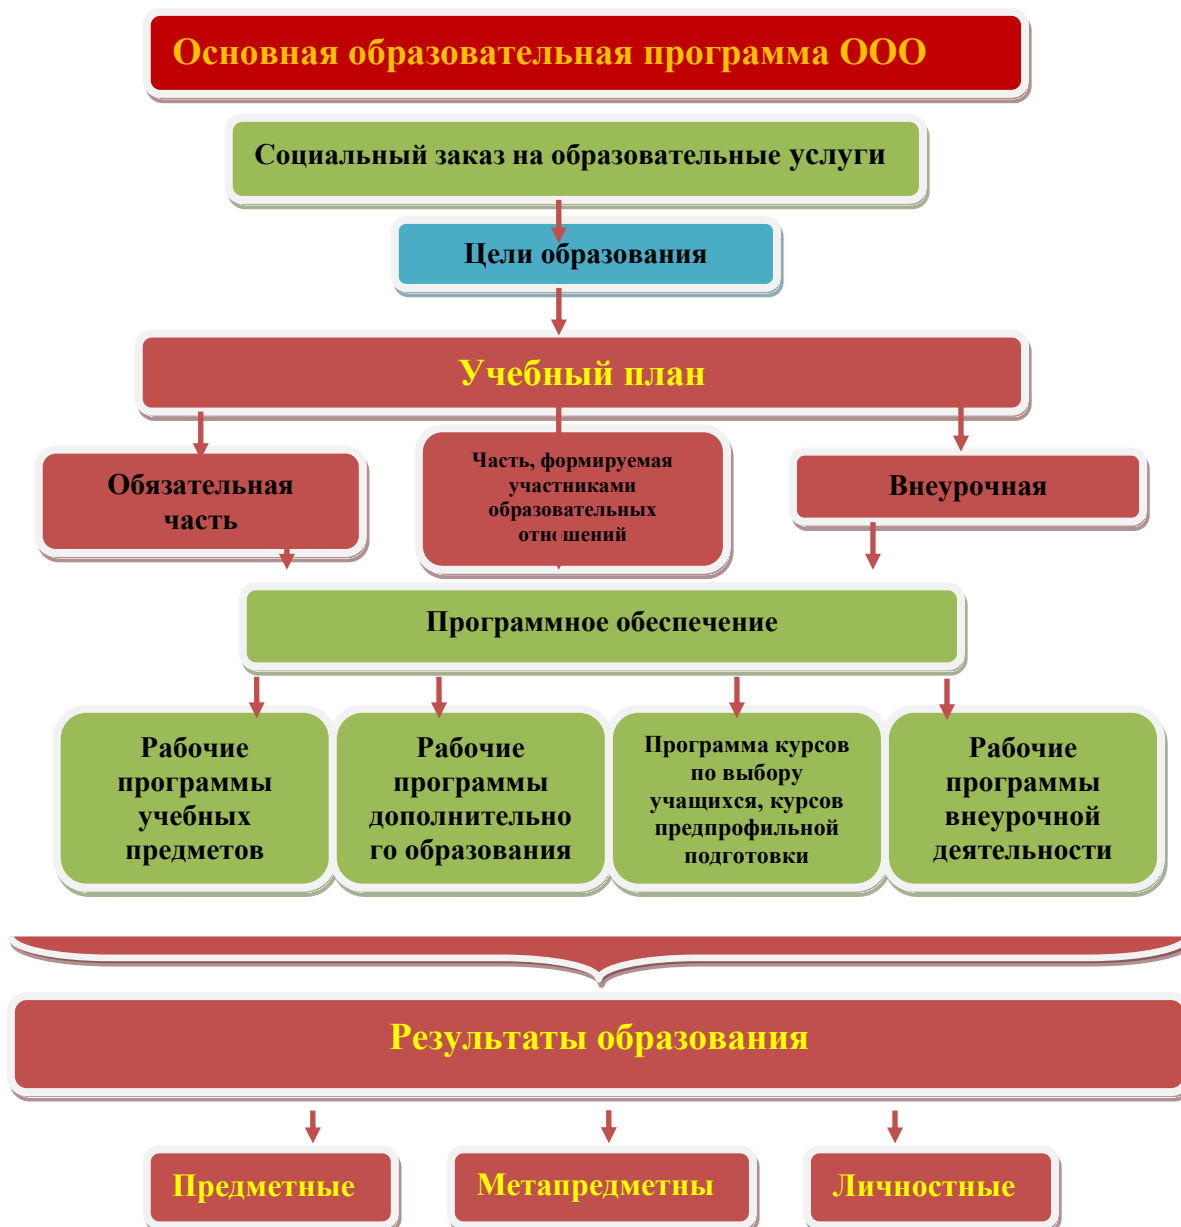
Основная образовательная программа ООО

Социальный заказ на образовательные услуги

Цели образования

Учебный план

Обязательная часть

Часть, формируемая участниками образовательных отношений

Внеурочная

Программное обеспечение

Рабочие программы учебных предметов

Рабочие программы дополнительного образования

Программа курсов по выбору учащихся, курсов предпрофильной подготовки

Рабочие программы внеурочной деятельности

Результаты образования

Предметные

Метапредметны

Личностные